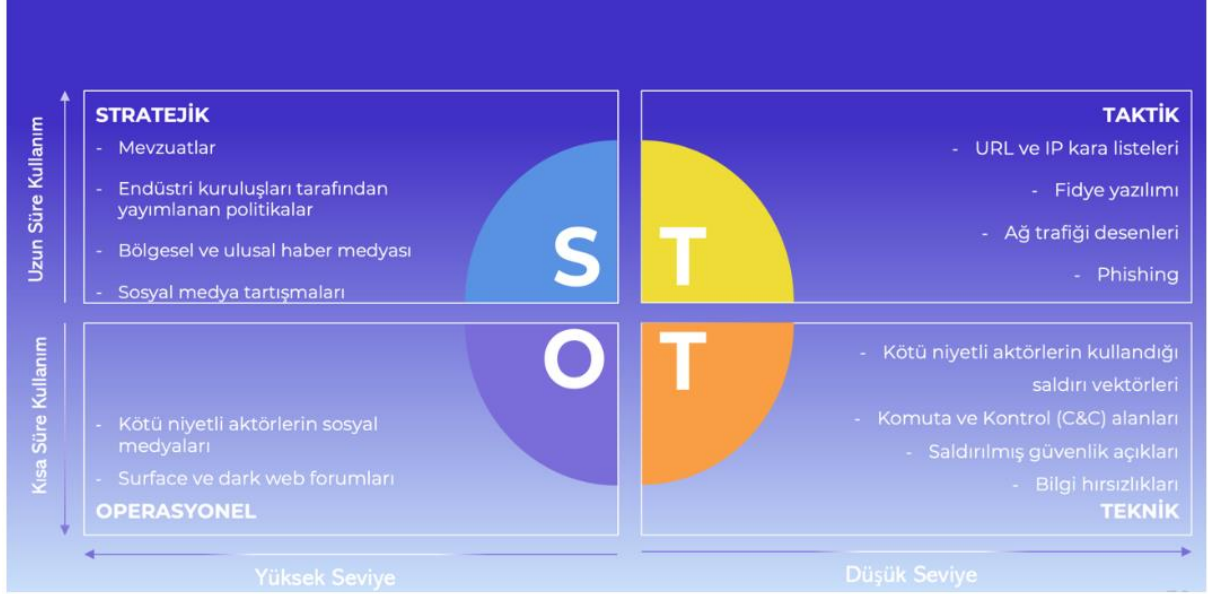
Uzun Süre Kullanım

STRATEJİK
- Mevzuatlar
- Endüstri kuruluşları tarafından yayımlanan politikalar
- Bölgesel ve ulusal haber medyası
- Sosyal medya tartışmaları

TAKTİK
- URL ve IP kara listeleri
- Fidye yazılımı
- Ağ trafiği desenleri
- Phishing

S T
O T

Kısa Süre Kullanım

- Kötü niyetli aktörlerin sosyal medyaları
- Surface ve dark web forumları
OPERASYONEL

- Kötü niyetli aktörlerin kullandığı saldırı vektörleri
- Komuta ve Kontrol (C&C) alanları
- Saldırılmış güvenlik açıkları
- Bilgi hırsızlıkları
TEKNİK

Yüksek Seviye
Düşük Seviye